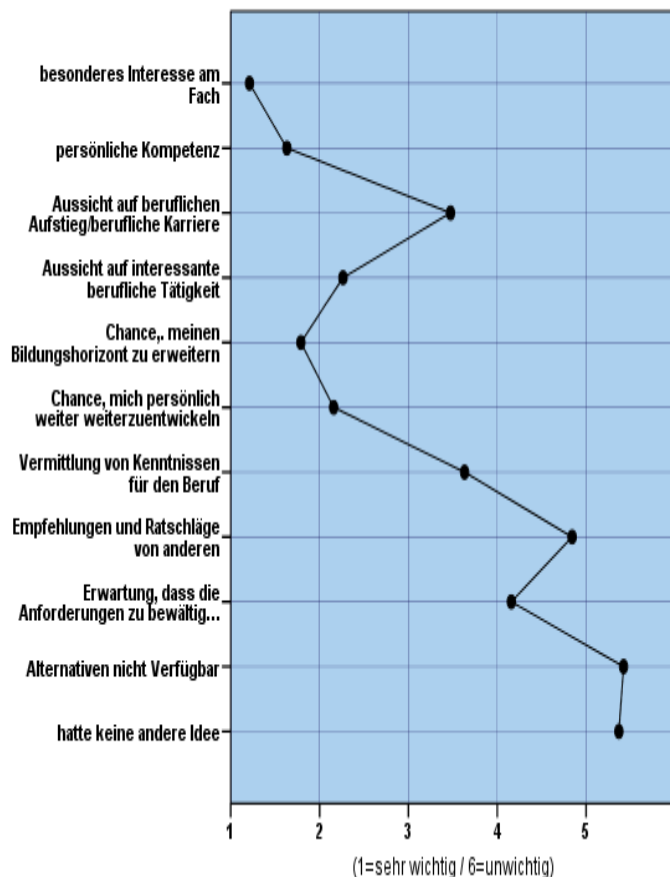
besonderes Interesse am Fach

persönliche Kompetenz

Aussicht auf beruflichen Aufstieg/berufliche Karriere

Aussicht auf interessante berufliche Tätigkeit

Chance,. meinen Bildungshorizont zu erweitern

Chance, mich persönlich weiter weiterzuentwickeln

Vermittlung von Kenntnissen für den Beruf

Empfehlungen und Ratschläge von anderen

Erwartung, dass die Anforderungen zu bewältig...

Alternativen nicht Verfügbar

hatte keine andere Idee

1 2 3 4 5

(1=sehr wichtig / 6=unwichtig)